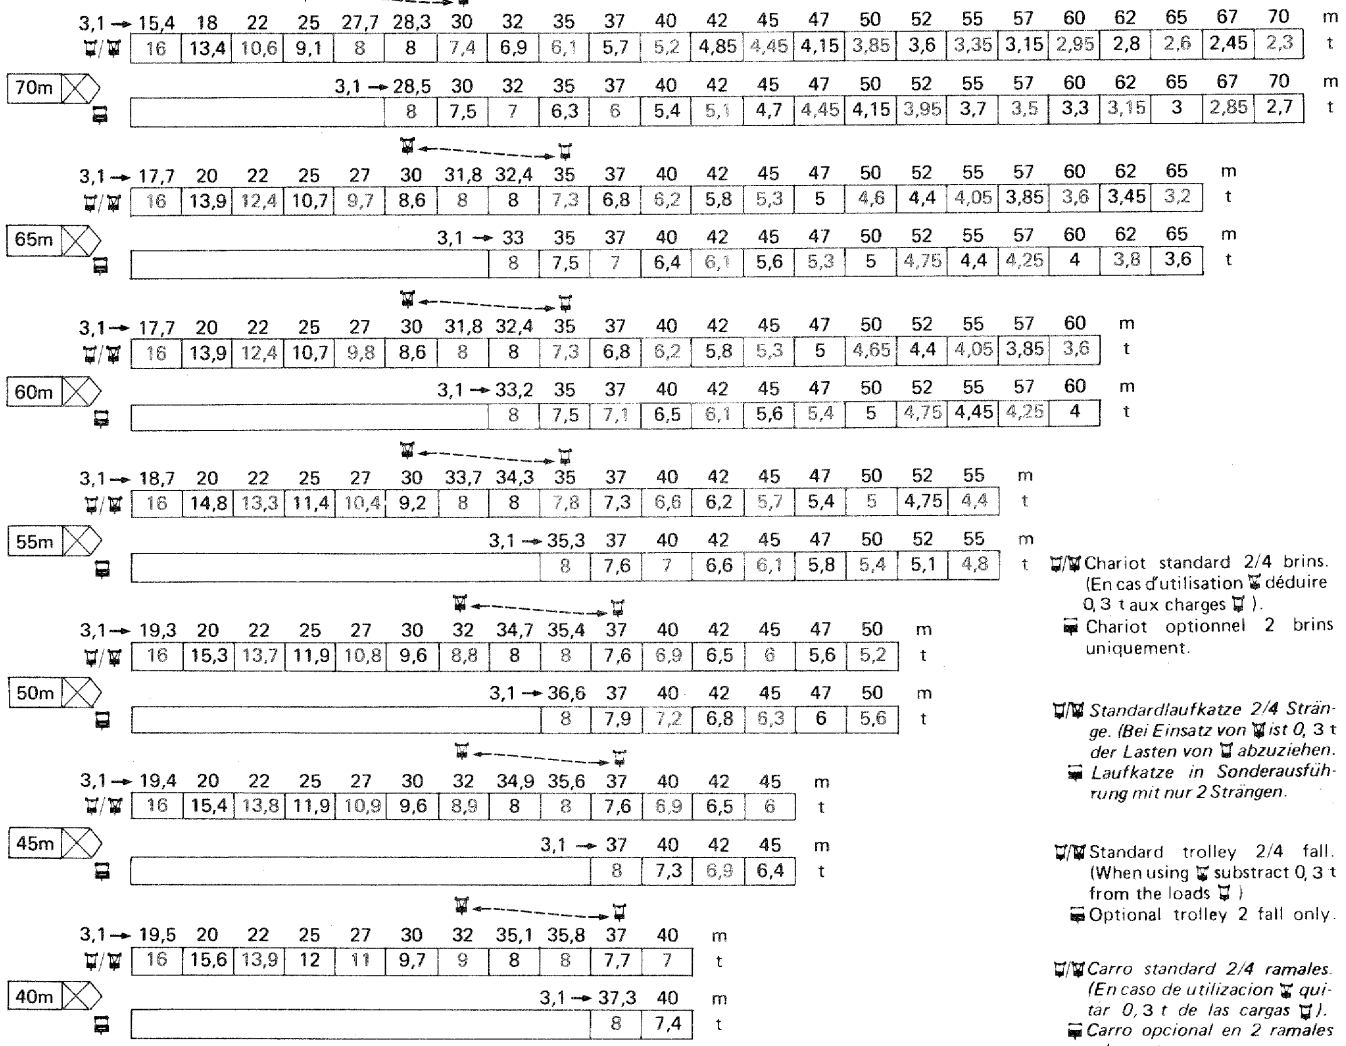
3,1 → 15,4 18 22 25 27,7 28,3 30 32 35 37 40 42 45 47 50 52 55 57 60 62 65 67 70 m
16 13,4 10,6 9,1 8 8 7,4 6,9 6,1 5,7 5,2 4,85 4,45 4,15 3,85 3,6 3,35 3,15 2,95 2,8 2,6 2,45 2,3 t

70m
3,1 → 28,5 30 32 35 37 40 42 45 47 50 52 55 57 60 62 65 67 70 m
8 7,5 7 6,3 6 5,4 5,1 4,7 4,45 4,15 3,95 3,7 3,5 3,3 3,15 3 2,85 2,7 t

3,1 → 17,7 20 22 25 27 30 31,8 32,4 35 37 40 42 45 47 50 52 55 57 60 62 65 m
16 13,9 12,4 10,7 9,7 8,6 8 8 7,3 6,8 6,2 5,8 5,3 5 4,6 4,4 4,05 3,85 3,6 3,45 3,2 t

65m
3,1 → 33 35 37 40 42 45 47 50 52 55 57 60 62 65 m
8 7,5 7 6,4 6,1 5,6 5,3 5 4,75 4,4 4,25 4 3,8 3,6 t

3,1 → 17,7 20 22 25 27 30 31,8 32,4 35 37 40 42 45 47 50 52 55 57 60 m
16 13,9 12,4 10,7 9,8 8,6 8 8 7,3 6,8 6,2 5,8 5,3 5 4,65 4,4 4,05 3,85 3,6 t

60m
3,1 → 33,2 35 37 40 42 45 47 50 52 55 57 60 m
8 7,5 7,1 6,5 6,1 5,6 5,4 5 4,75 4,45 4,25 4 t

3,1 → 18,7 20 22 25 27 30 33,7 34,3 35 37 40 42 45 47 50 52 55 m
16 14,8 13,3 11,4 10,4 9,2 8 8 7,8 7,3 6,6 6,2 5,7 5,4 5 4,75 4,4 t

55m
3,1 → 35,3 37 40 42 45 47 50 52 55 m
8 7,6 7 6,6 6,1 5,8 5,4 5,1 4,8 t

3,1 → 19,3 20 22 25 27 30 32 34,7 35,4 37 40 42 45 47 50 m
16 15,3 13,7 11,9 10,8 9,6 8,8 8 8 7,6 6,9 6,5 6 5,6 5,2 t

50m
3,1 → 36,6 37 40 42 45 47 50 m
8 7,9 7,2 6,8 6,3 6 5,6 t

3,1 → 19,4 20 22 25 27 30 32 34,9 35,6 37 40 42 45 m
16 15,4 13,8 11,9 10,9 9,6 8,9 8 8 7,6 6,9 6,5 6 t

45m
3,1 → 37 40 42 45 m
8 7,3 6,9 6,4 t

3,1 → 19,5 20 22 25 27 30 32 35,1 35,8 37 40 m
16 15,6 13,9 12 11 9,7 9 8 8 7,7 7 t

40m
3,1 → 37,3 40 m
8 7,4 t

Chariot standard 2/4 brins. (En cas d'utilisation déduire 0,3 t aux charges ).
Chariot optionnel 2 brins uniquement.

Standardlaufkatze 2/4 Stränge. (Bei Einsatz von ist 0,3 t der Lasten von abzuziehen.
Laufkatze in Sonderausführung mit nur 2 Strängen.

Standard trolley 2/4 fall. (When using substract 0,3 t from the loads )
Optional trolley 2 fall only.

Carro standard 2/4 ramales. (En caso de utilizacion quitar 0,3 t de las cargas ).
Carro opcional en 2 ramales